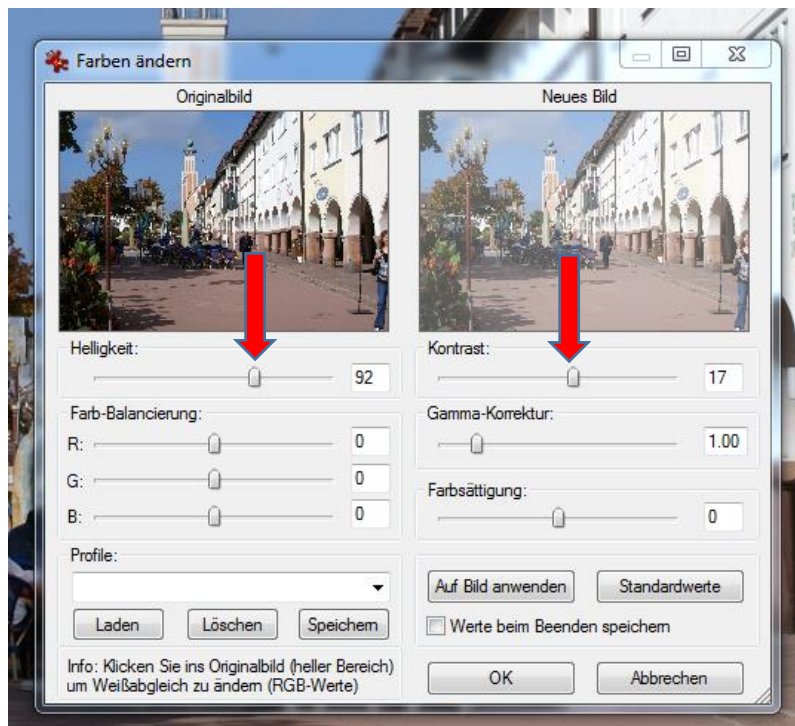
Farben ändern

Originalbild

Neues Bild

Helligkeit:

92

Kontrast:

17

Farb-Balancierung:

R:

0

G:

0

B:

0

Gamma-Korrektur:

1.00

Farbsättigung:

0

Profile:

Laden

Löschen

Speichern

Auf Bild anwenden

Standardwerte

Werte beim Beenden speichern

Info: Klicken Sie ins Originalbild (heller Bereich) um Weißabgleich zu ändern (RGB-Werte)

OK

Abbrechen